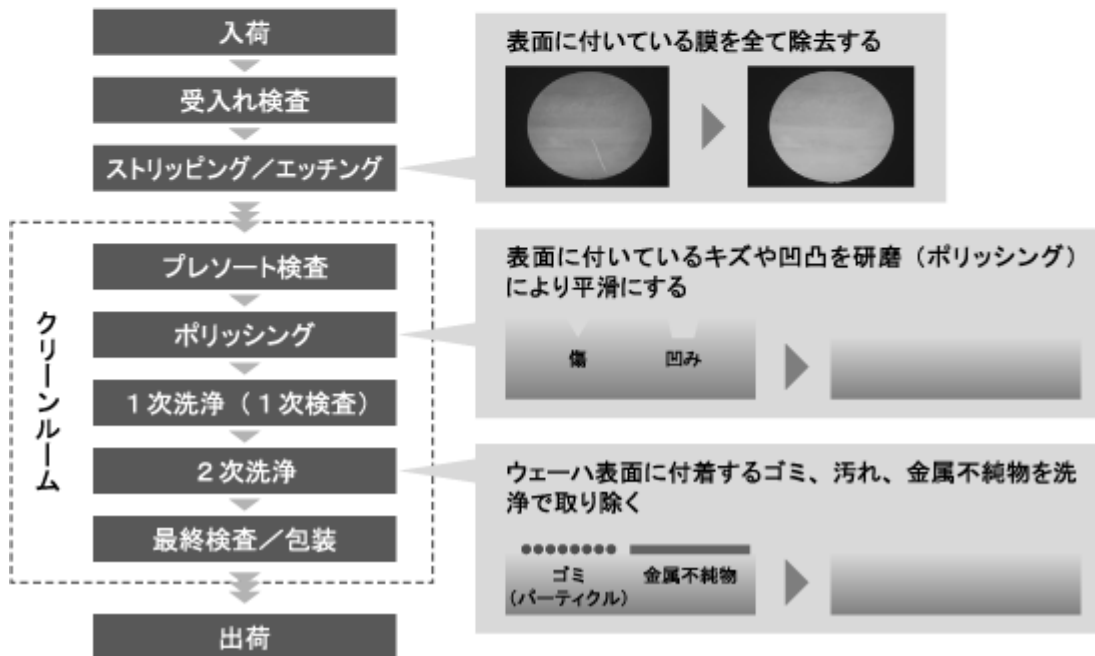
入荷

受入れ検査

ストリッピング／エッチング

クリーンルーム

プレソート検査

ポリッシング

１次洗浄（１次検査）

２次洗浄

最終検査／包装

出荷

表面に付いている膜を全て除去する

表面に付いているキズや凹凸を研磨（ポリッシング）により平滑にする

傷

凹み

ウェーハ表面に付着するゴミ、汚れ、金属不純物を洗浄で取り除く

ゴミ
（パーティクル）

金属不純物